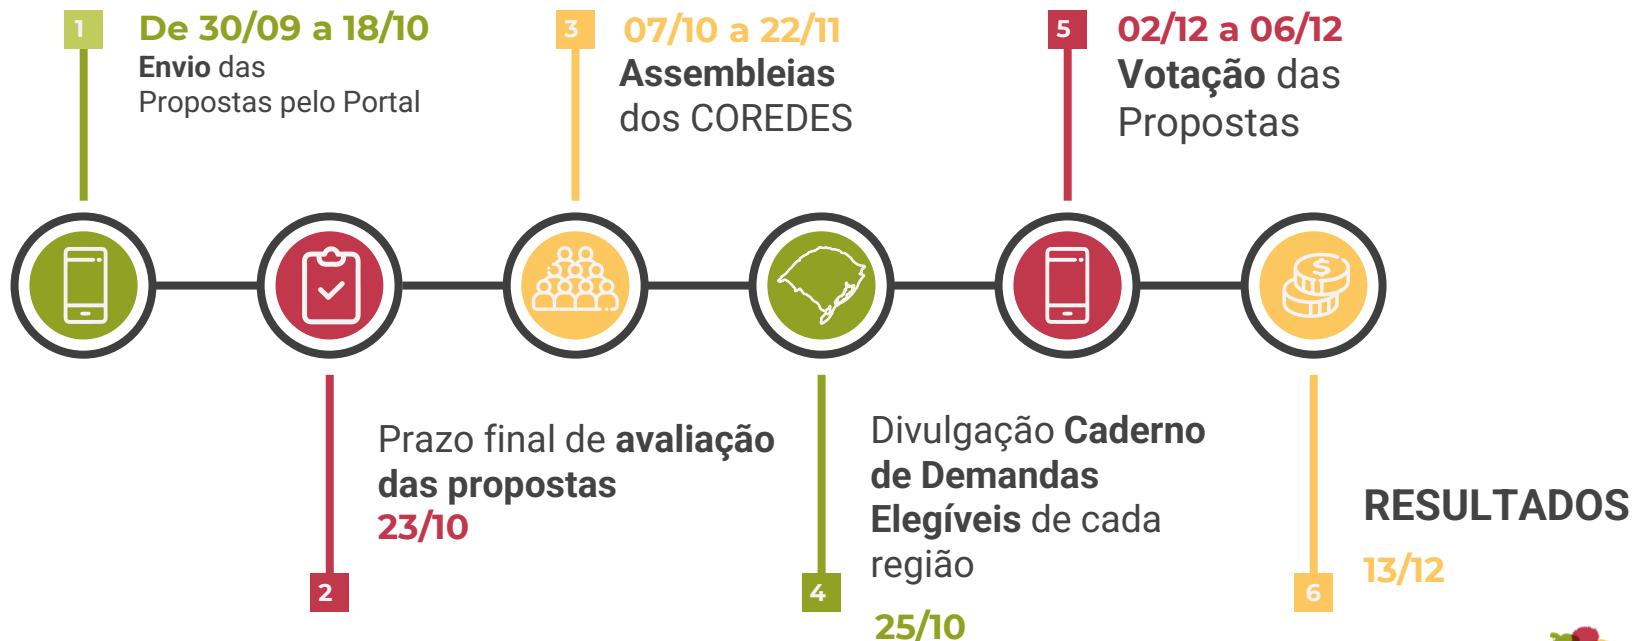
1
De 30/09 a 18/10
Envio das Propostas pelo Portal

3
07/10 a 22/11
Assembleias dos COREDES

5
02/12 a 06/12
Votação das Propostas

Prazo final de avaliação das propostas
23/10
2

Divulgação Caderno de Demandas Elegíveis de cada região
4
25/10

RESULTADOS
13/12
6